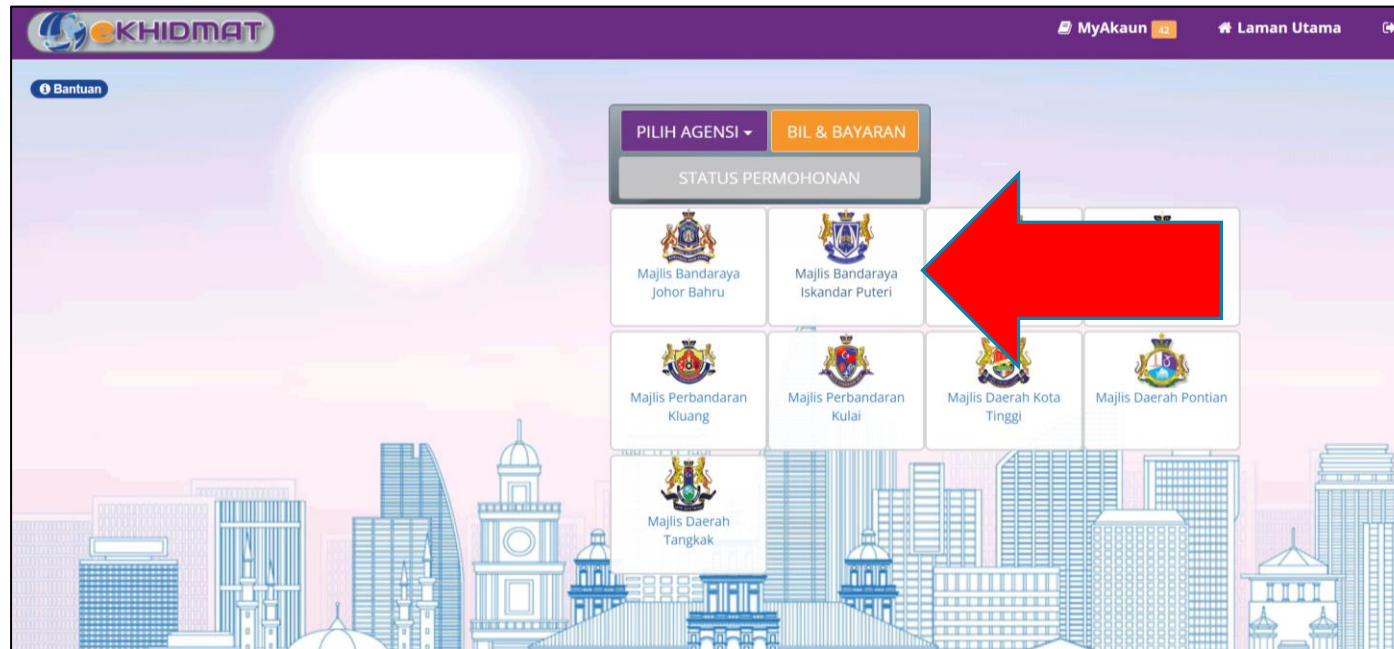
eKHIDMAT

MyAkaun 42

Laman Utama

Bantuan

PILIH AGENSI

BIL & BAYARAN

STATUS PERMOHONAN

Majlis Bandaraya Johor Bahru

Majlis Bandaraya Iskandar Puteri

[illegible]

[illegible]

Majlis Perbandaran Kluang

Majlis Perbandaran Kulai

Majlis Daerah Kota Tinggi

Majlis Daerah Pontian

Majlis Daerah Tangkak